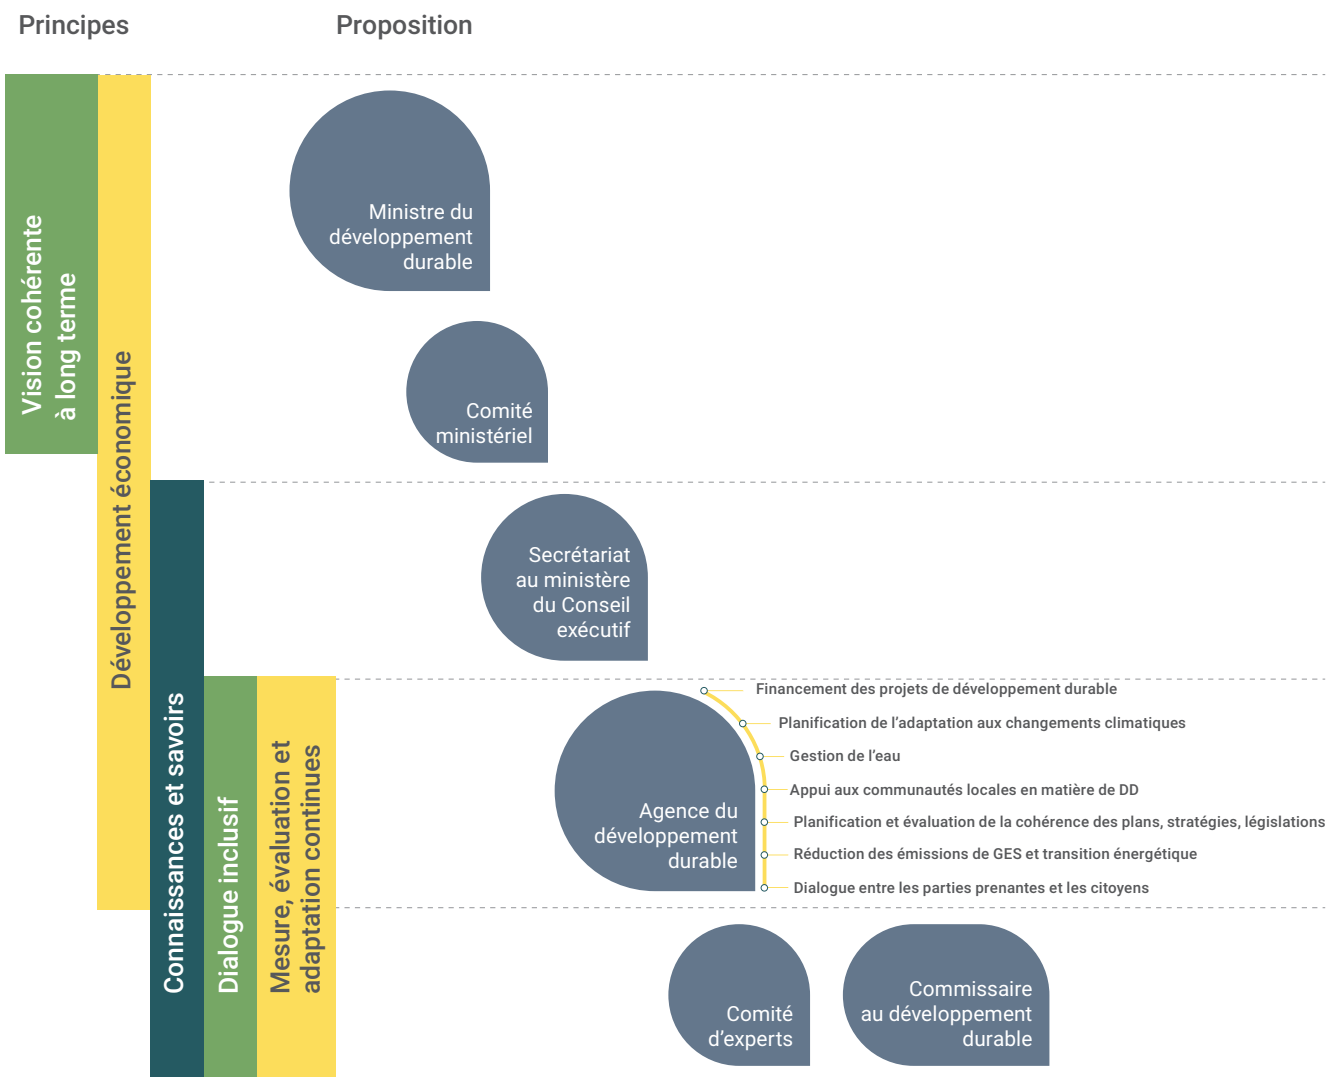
Principes

Proposition

Vision cohérente à long terme

Développement économique

Connaissances et savoirs

Dialogue inclusif

Mesure, évaluation et adaptation continues

Ministre du développement durable

Comité ministériel

Secrétariat au ministère du Conseil exécutif

Agence du développement durable

Financement des projets de développement durable
Planification de l'adaptation aux changements climatiques
Gestion de l'eau
Appui aux communautés locales en matière de DD
Planification et évaluation de la cohérence des plans, stratégies, législations
Réduction des émissions de GES et transition énergétique
Dialogue entre les parties prenantes et les citoyens

Comité d'experts

Commissaire au développement durable